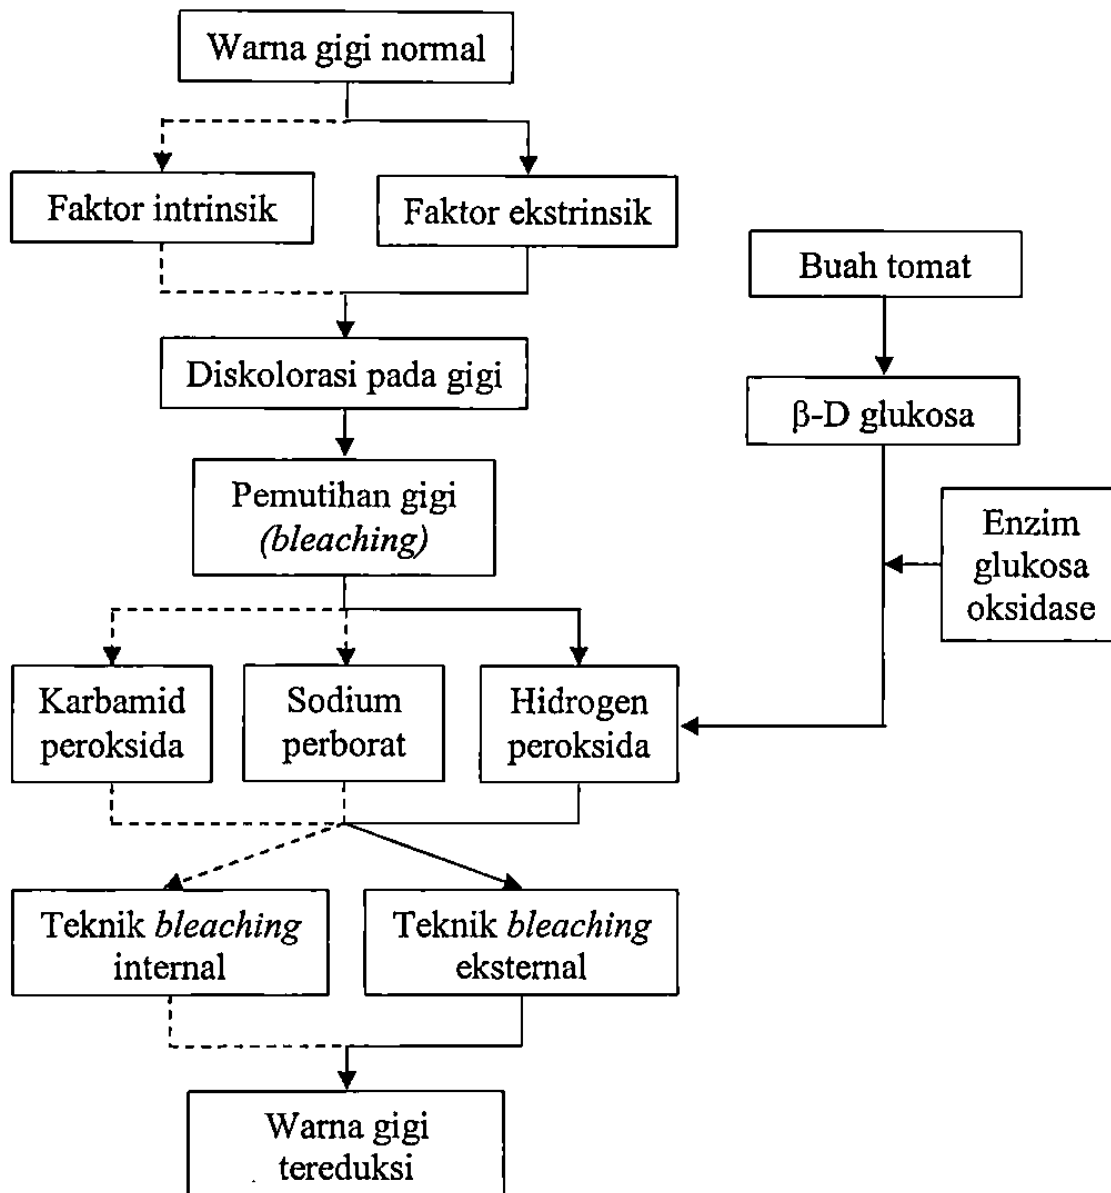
Warna gigi normal

Faktor intrinsik

Faktor ekstrinsik

Buah tomat

Diskolorasi pada gigi

β-D glukosa

Pemutihan gigi *(bleaching)*

Enzim glukosa oksidase

Karbamid peroksida

Sodium perborat

Hidrogen peroksida

Teknik *bleaching* internal

Teknik *bleaching* eksternal

Warna gigi tereduksi